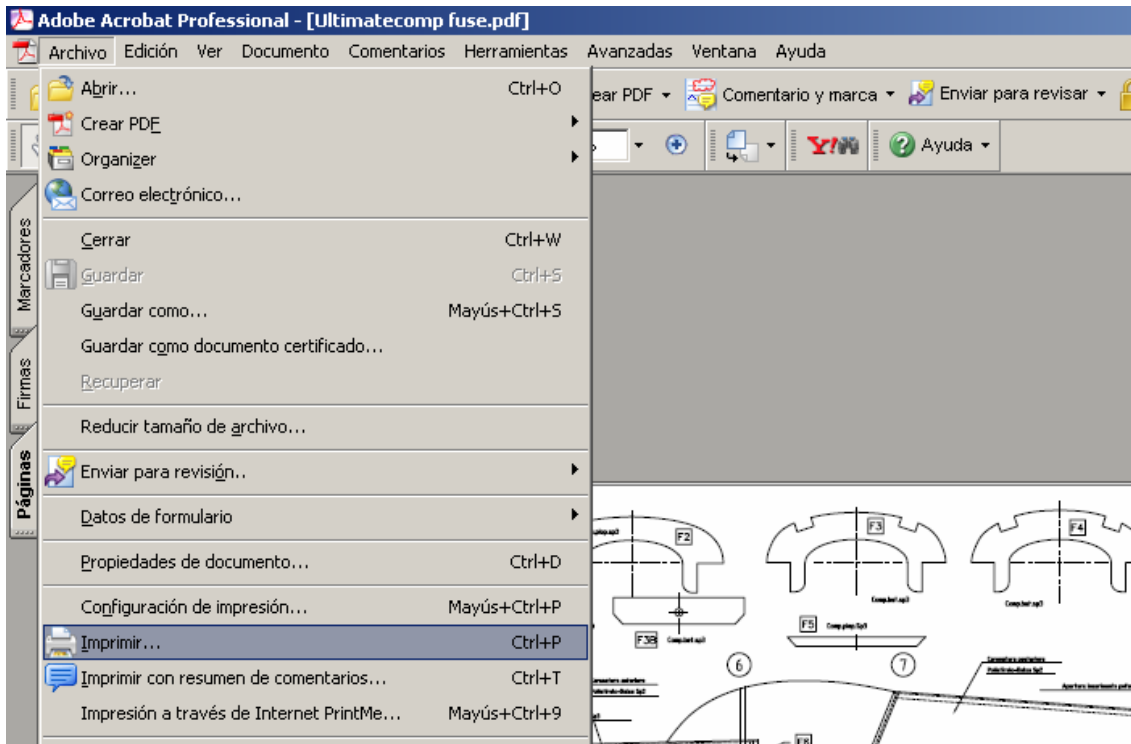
Adobe Acrobat Professional - [Ultimatecomp fuse.pdf]

Archivo Edición Ver Documento Comentarios Herramientas Avanzadas Ventana Ayuda

ear PDF ▾ Comentario y marca ▾ Enviar para revisar ▾

Ayuda ▾

Abrir... Ctrl+O
Crear PDF
Organizer
Correo electrónico...
Cerrar Ctrl+W
Guardar Ctrl+S
Guardar como... Mayús+Ctrl+S
Guardar como documento certificado...
Recuperar
Reducir tamaño de archivo...
Enviar para revisión...
Datos de formulario
Propiedades de documento... Ctrl+D
Configuración de impresión... Mayús+Ctrl+P
Imprimir... Ctrl+P
Imprimir con resumen de comentarios... Ctrl+T
Impresión a través de Internet PrintMe... Mayús+Ctrl+9

Marcadores
Firmas
Páginas

F2
F3
F4
F5
F3B
6
7
F8
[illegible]